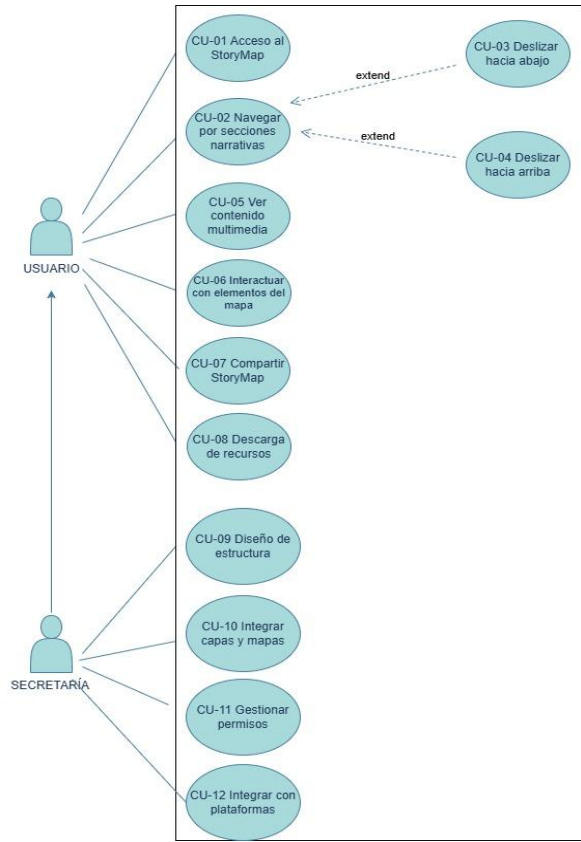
CU-01 Acceso al StoryMap

CU-03 Deslizar hacia abajo

extend

CU-02 Navegar por secciones narrativas

extend

CU-04 Deslizar hacia arriba

CU-05 Ver contenido multimedia

USUARIO

CU-06 Interactuar con elementos del mapa

CU-07 Compartir StoryMap

CU-08 Descarga de recursos

CU-09 Diseño de estructura

CU-10 Integrar capas y mapas

SECRETARÍA

CU-11 Gestionar permisos

CU-12 Integrar con plataformas